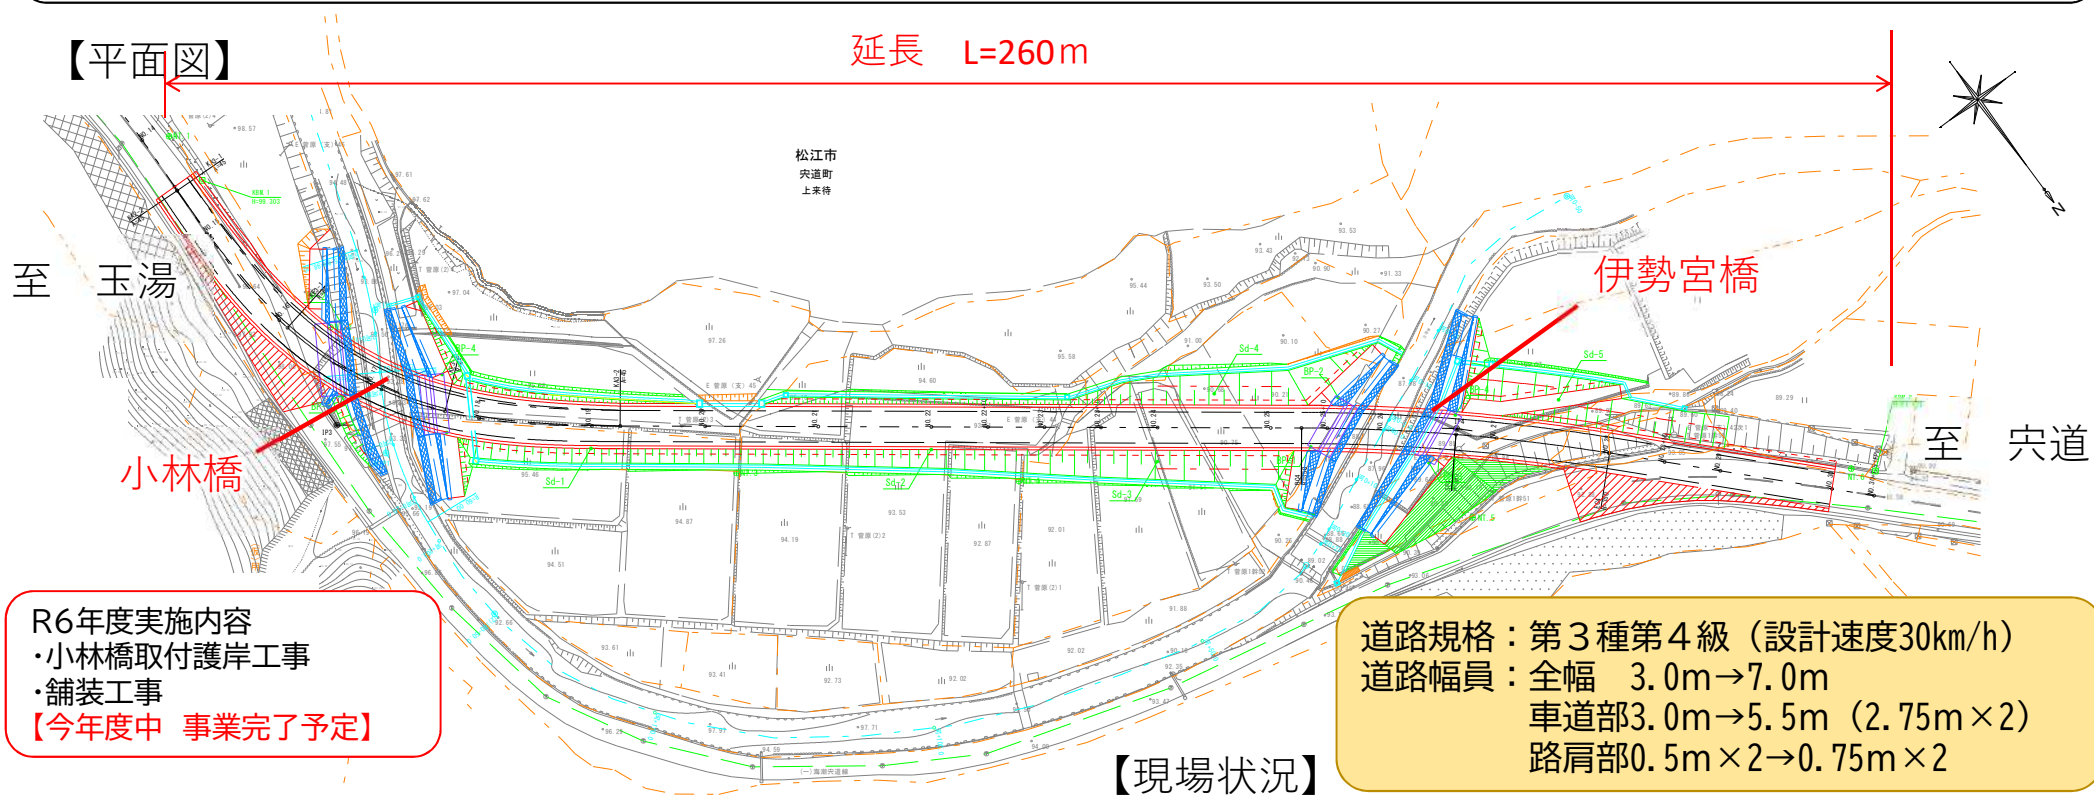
【平面図】

延長 L=260m

至 玉湯

松江市
宍道町
上来待

伊勢宮橋

小林橋

至 宍道

Sd-1

Sd-2

Sd-3

Sd-4

Sd-5

BP-2

BP-4

R6年度実施内容
・小林橋取付護岸工事
・舗装工事
【今年度中 事業完了予定】

道路規格：第３種第４級（設計速度30km/h）
道路幅員：全幅 3.0m→7.0m
車道部3.0m→5.5m（2.75m×2）
路肩部0.5m×2→0.75m×2

【現場状況】